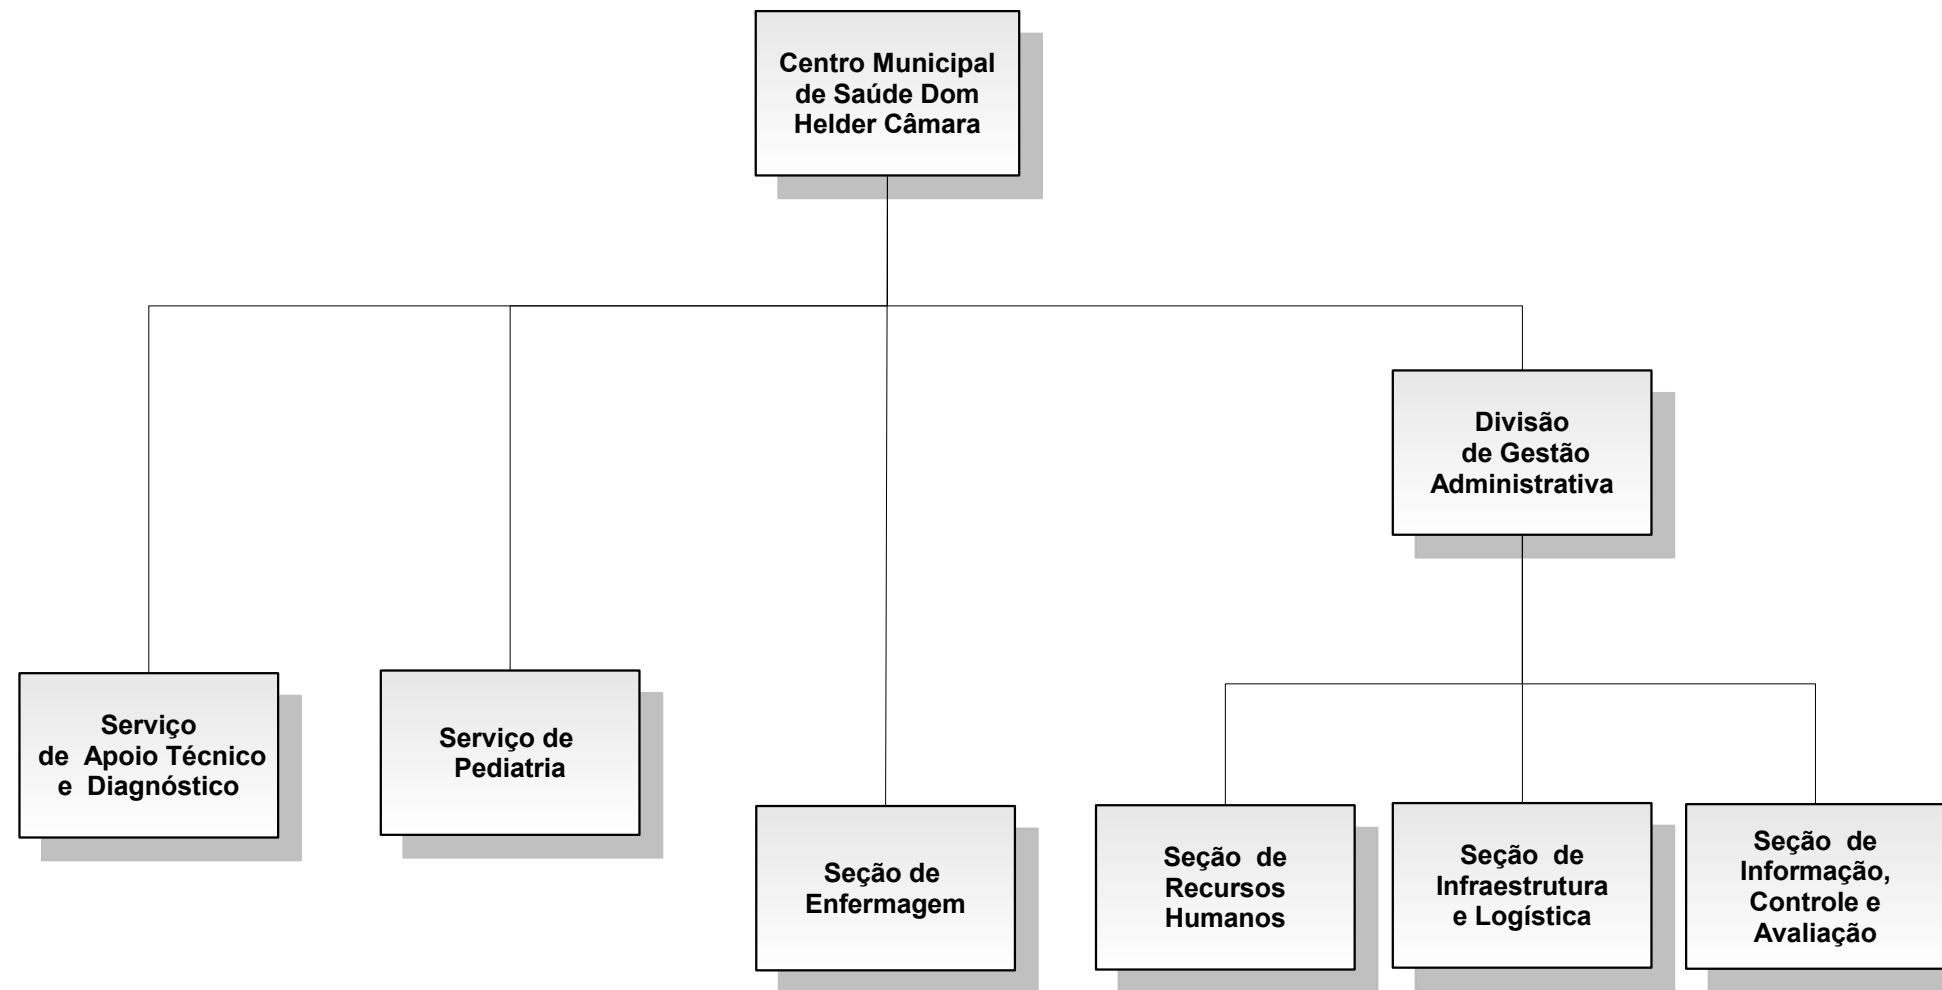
Centro Municipal de Saúde Dom Helder Câmara

Divisão de Gestão Administrativa

Serviço de Apoio Técnico e Diagnóstico

Serviço de Pediatria

Seção de Enfermagem

Seção de Recursos Humanos

Seção de Infraestrutura e Logística

Seção de Informação, Controle e Avaliação